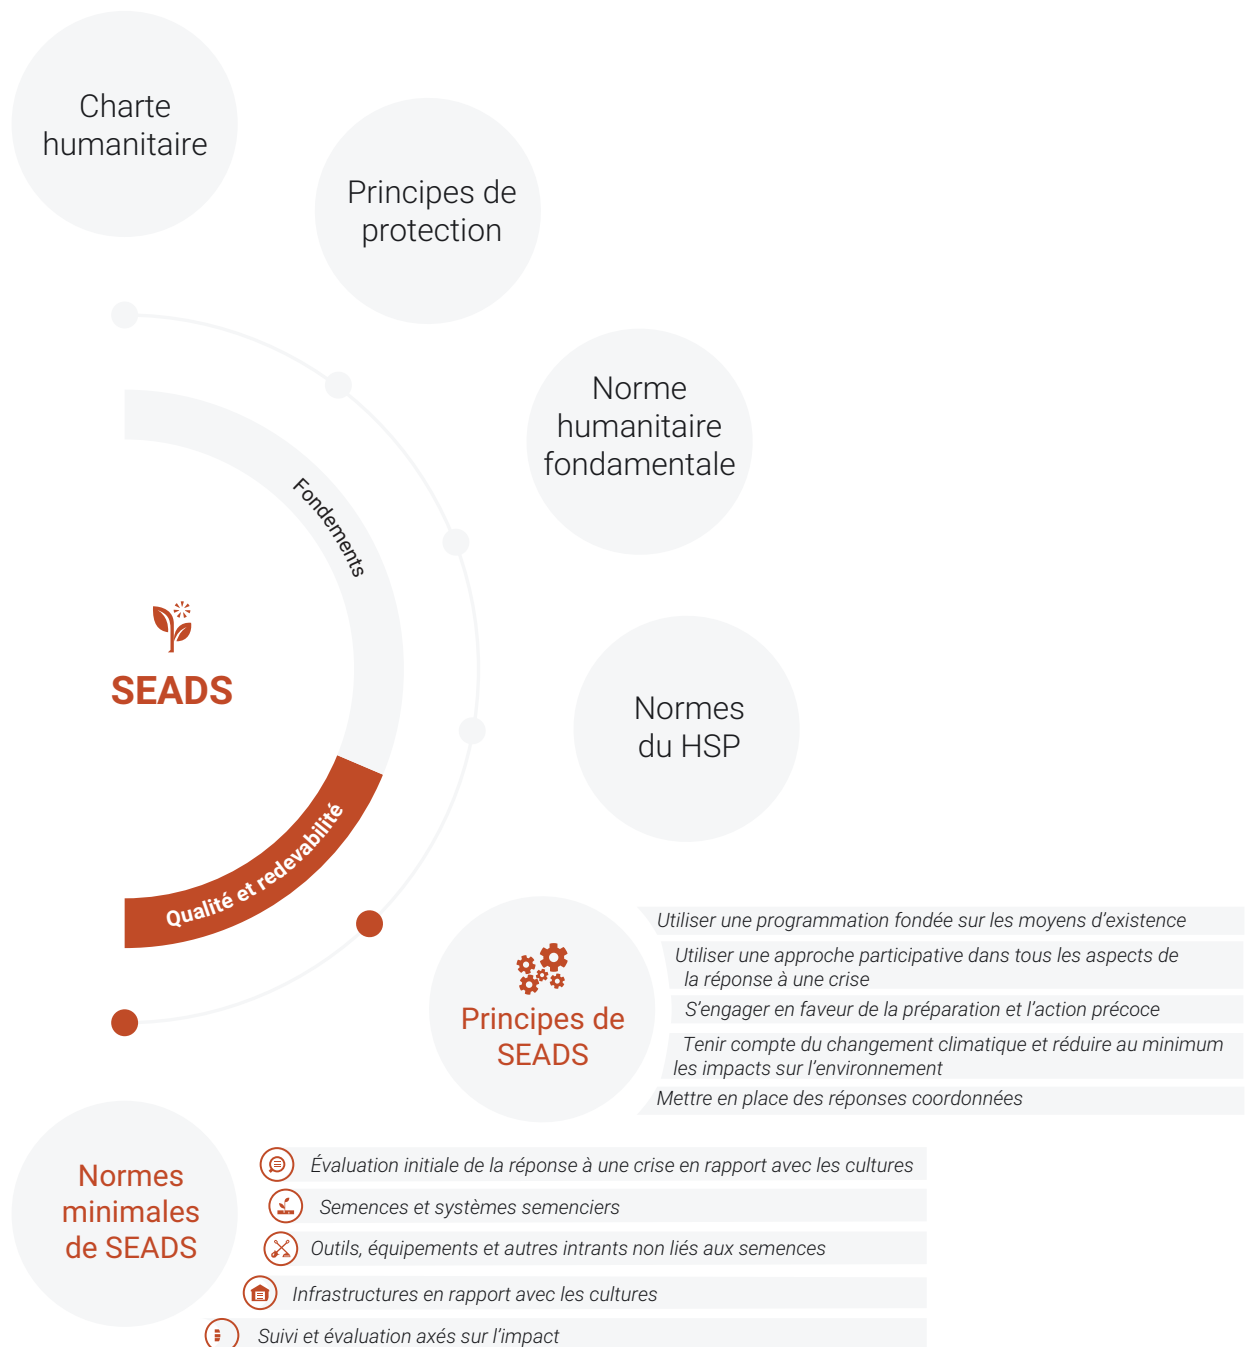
Charte humanitaire

Principes de protection

Norme humanitaire fondamentale

Normes du HSP

Fondements

SEADS

Qualité et redevabilité

Principes de SEADS

Utiliser une programmation fondée sur les moyens d’existence

Utiliser une approche participative dans tous les aspects de la réponse à une crise

S’engager en faveur de la préparation et l’action précoce

Tenir compte du changement climatique et réduire au minimum les impacts sur l’environnement

Mettre en place des réponses coordonnées

Normes minimales de SEADS

Évaluation initiale de la réponse à une crise en rapport avec les cultures

Semences et systèmes semenciers

Outils, équipements et autres intrants non liés aux semences

Infrastructures en rapport avec les cultures

Suivi et évaluation axés sur l’impact